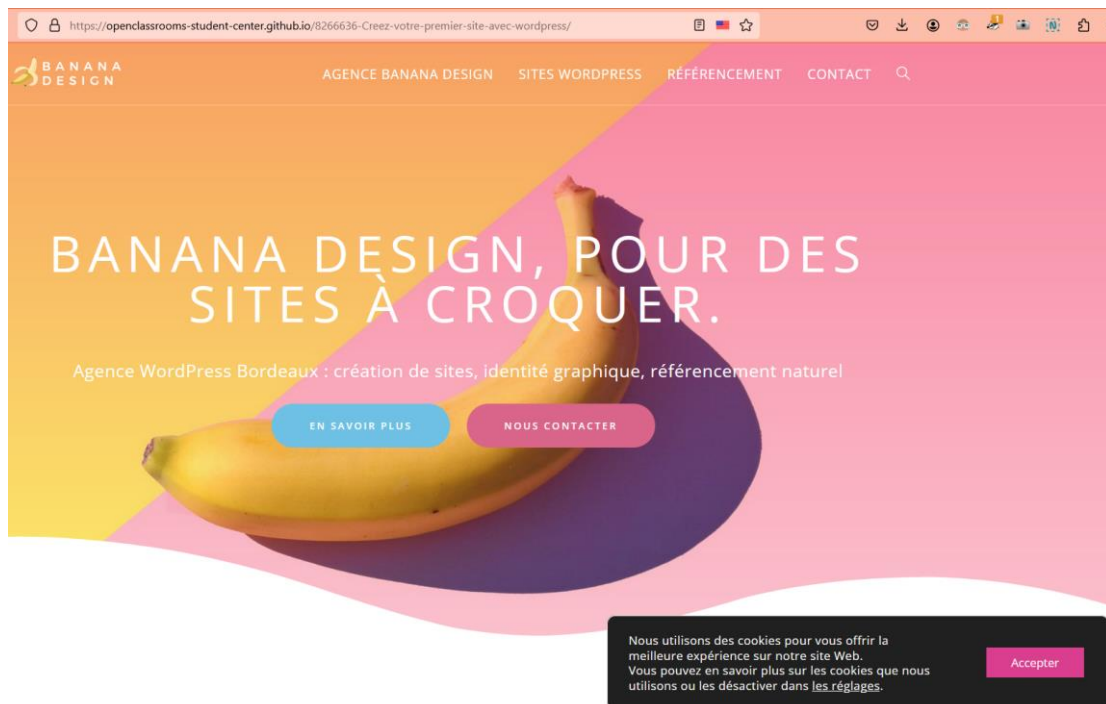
https://openclassrooms-student-center.github.io/8266636-Creez-votre-premier-site-avec-wordpress/

BANANA DESIGN

AGENCE BANANA DESIGN SITES WORDPRESS RÉFÉRENCEMENT CONTACT

BANANA DESIGN, POUR DES SITES À CROQUER.

Agence WordPress Bordeaux : création de sites, identité graphique, référencement naturel

EN SAVOIR PLUS NOUS CONTACTER

Nous utilisons des cookies pour vous offrir la meilleure expérience sur notre site Web.
Vous pouvez en savoir plus sur les cookies que nous utilisons ou les désactiver dans les réglages.

Accepter